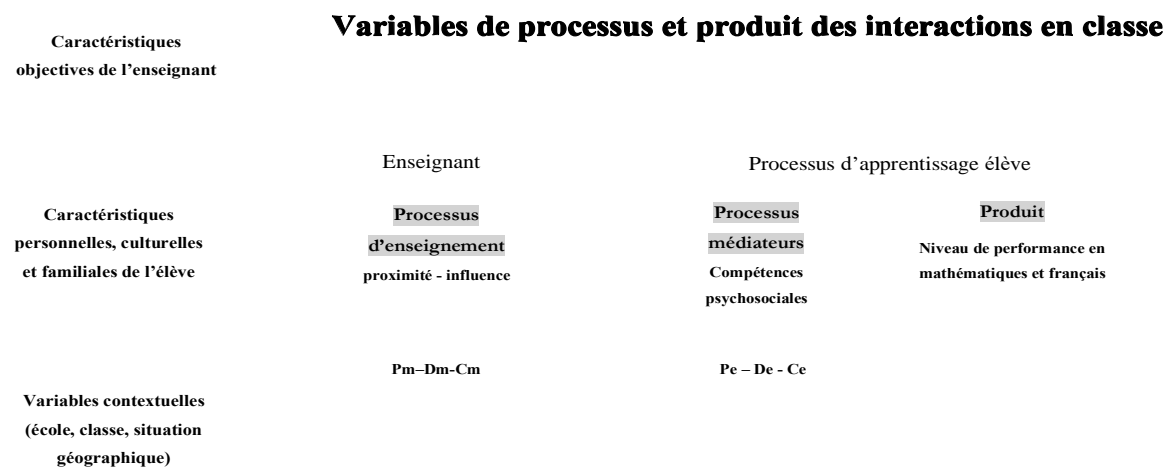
Caractéristiques objectives de l'enseignant

Variables de processus et produit des interactions en classe

Enseignant

Processus d'apprentissage élève

Caractéristiques personnelles, culturelles et familiales de l'élève

Processus d'enseignement
proximité - influence

Processus médiateurs
Compétences psychosociales

Produit
Niveau de performance en mathématiques et français

Pm–Dm-Cm

Pe – De - Ce

Variables contextuelles (école, classe, situation géographique)